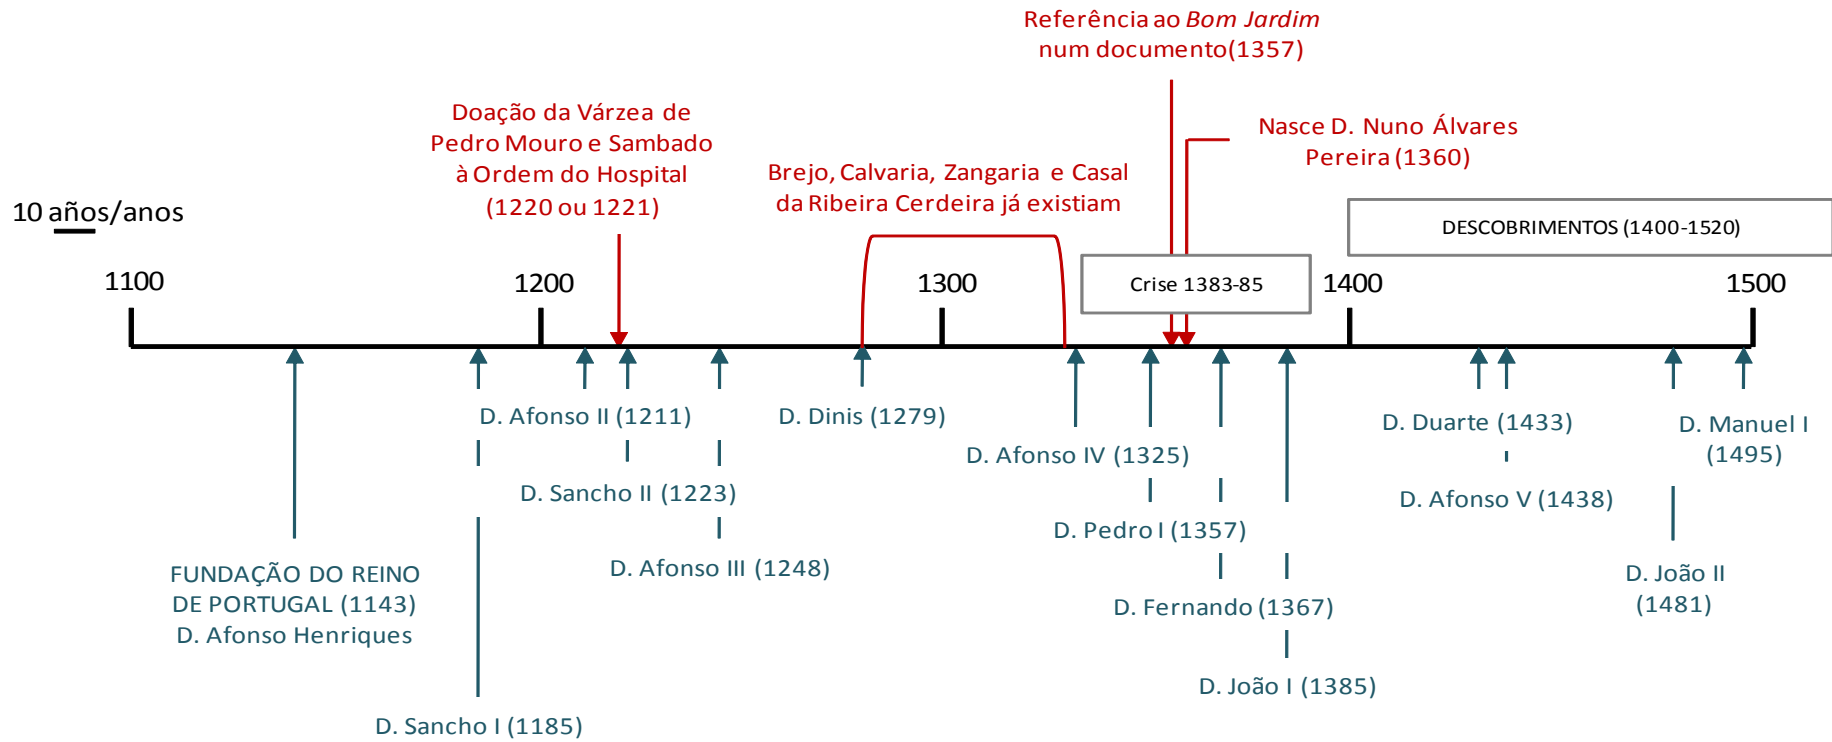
Referência ao Bom Jardim num documento(1357)

Doação da Várzea de Pedro Mouro e Sambado à Ordem do Hospital (1220 ou 1221)

Nasce D. Nuno Álvares Pereira (1360)

Brejo, Calvaria, Zangaria e Casal da Ribeira Cerdeira já existiam

10 años/anos

DESCOBRIMENTOS (1400-1520)

Crise 1383-85

1100

1200

1300

1400

1500

D. Afonso II (1211)

D. Dinis (1279)

D. Afonso IV (1325)

D. Duarte (1433)

D. Manuel I (1495)

D. Sancho II (1223)

D. Afonso V (1438)

D. Pedro I (1357)

D. Afonso III (1248)

FUNDAÇÃO DO REINO DE PORTUGAL (1143) D. Afonso Henriques

D. João II (1481)

D. Fernando (1367)

D. João I (1385)

D. Sancho I (1185)